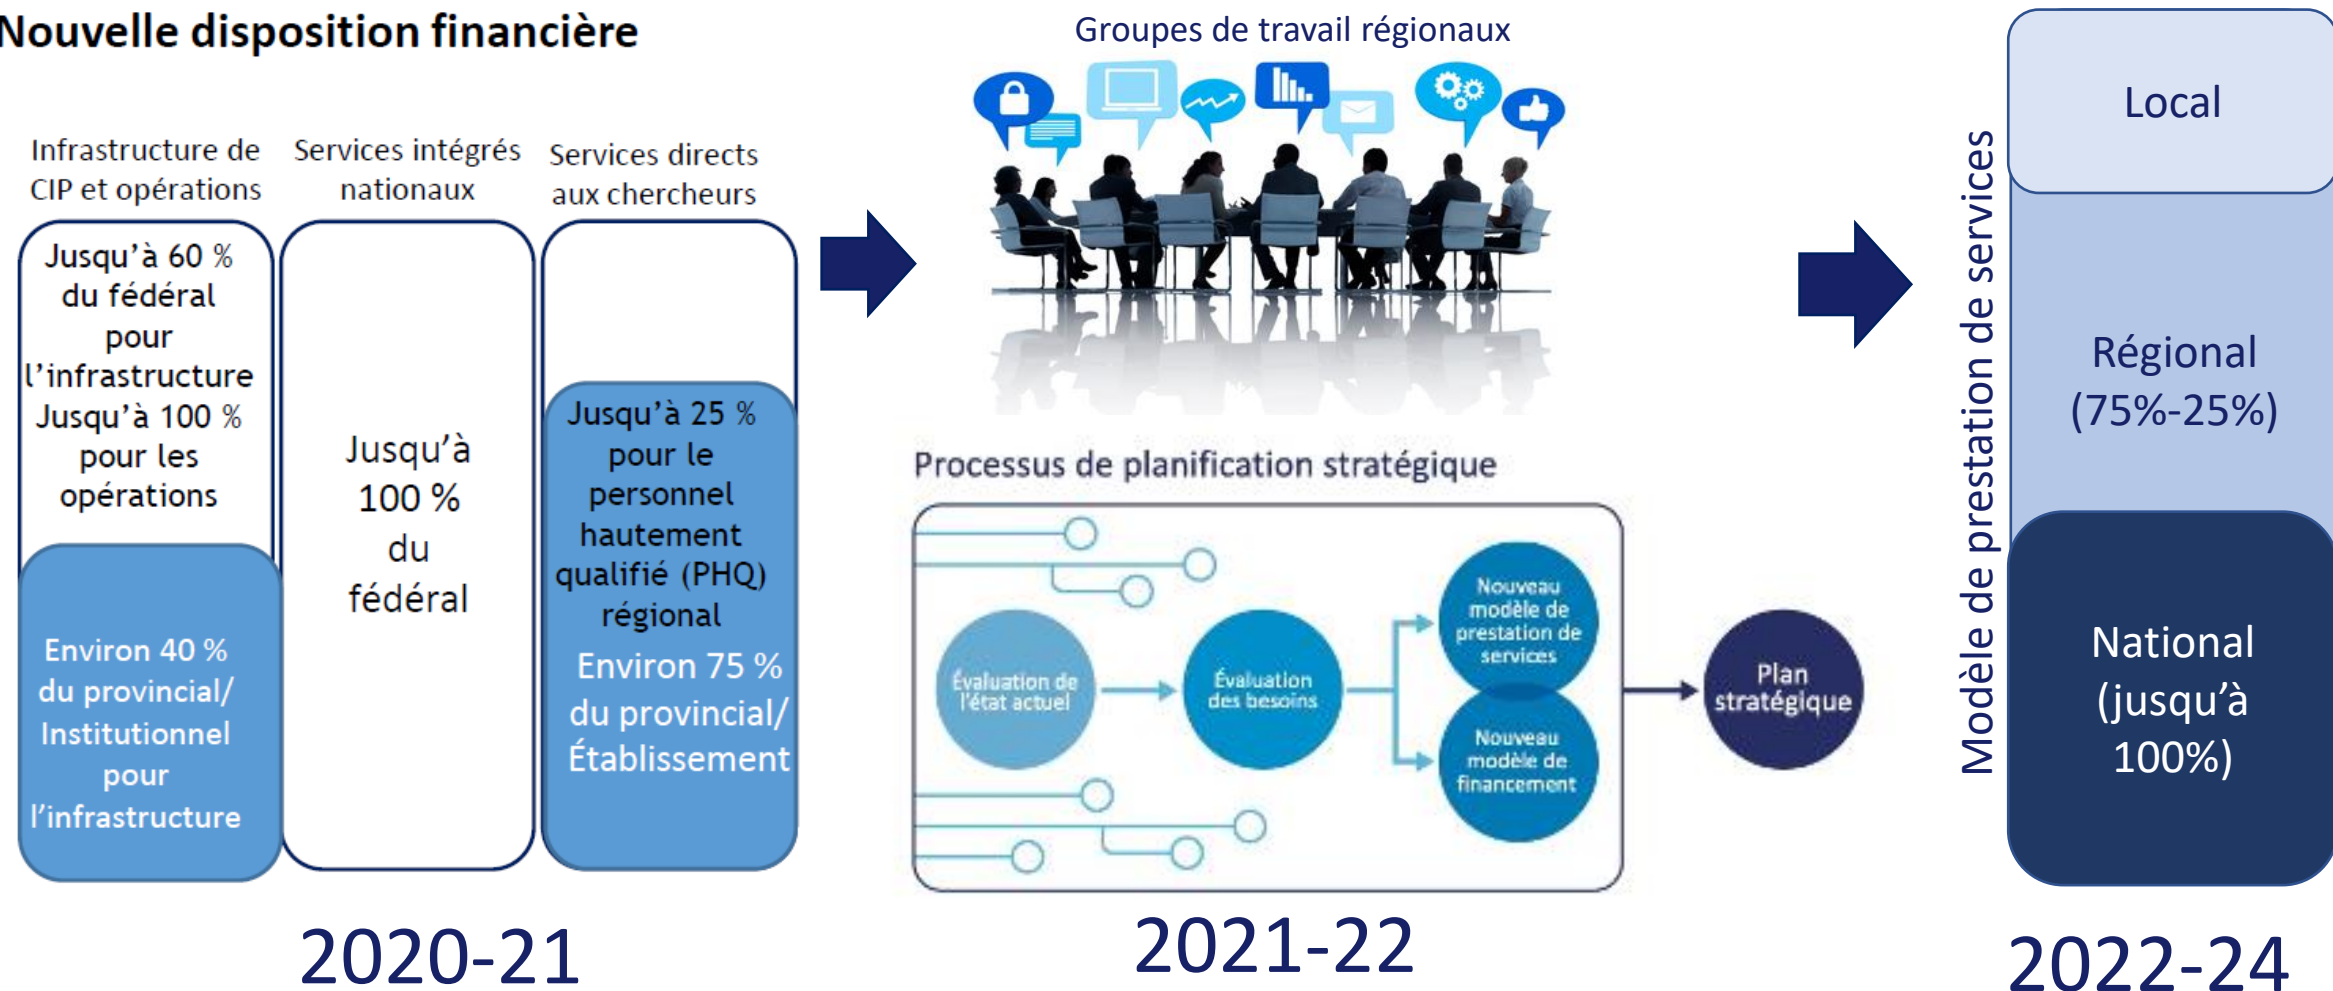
Nouvelle disposition financière

Infrastructure de CIP et opérations

Services intégrés nationaux

Services directs aux chercheurs

Jusqu'à 60 % du fédéral pour l'infrastructure Jusqu'à 100 % pour les opérations

Environ 40 % du provincial/ Institutionnel pour l'infrastructure

Jusqu'à 100 % du fédéral

Jusqu'à 25 % pour le personnel hautement qualifié (PHQ) régional

Environ 75 % du provincial/ Établissement

2020-21

Groupes de travail régionaux

Processus de planification stratégique

Évaluation de l'état actuel

Évaluation des besoins

Nouveau modèle de prestation de services

Nouveau modèle de financement

Plan stratégique

2021-22

Modèle de prestation de services

Local

Régional (75%-25%)

National (jusqu'à 100%)

2022-24